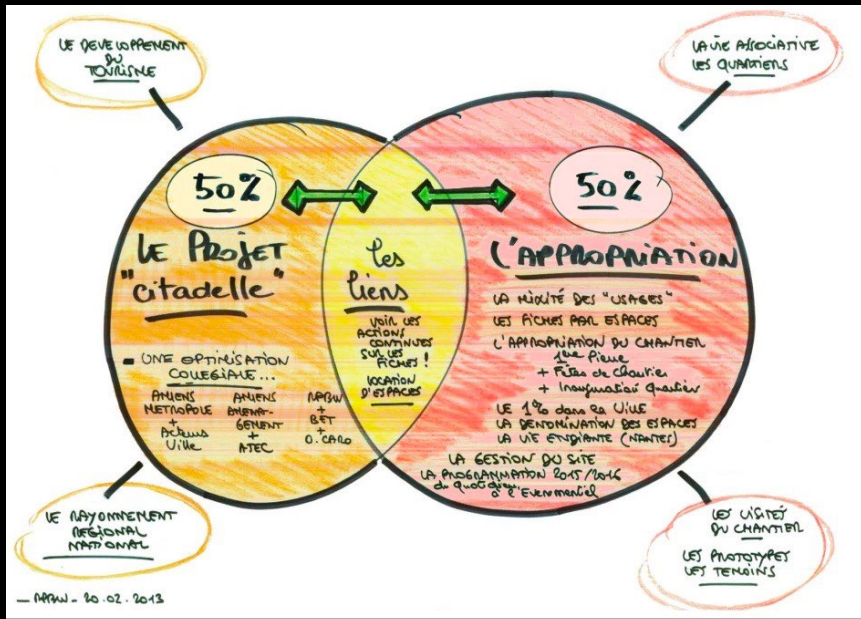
LE DEVELOPPEMENT DU TOURISME

LA VIE ASSOCIATIVE LES QUARTIERS

50%

50%

LE PROJET "CITADELLE"

- UNE OPTIMISATION COLLEGIALE...

AMIENS METROPOLE + Acteurs Ville

AMIENS AMENAGEMENT + ATEC

APRAW + BET + O. CARO

Les liens

VOIR LES ACTIONS CONTINUES SUR LES FICHES !

LOCATION D'ESPACES

L'APPROPRIATION

LA MIXITÉ DES "USAGES"

LES FICHES PAR ESPACES

L'APPROPRIATION DU CHANTIER
1ère Pierre
+ Fêtes de chantier
+ Inauguration quartier

LE 1% dans la Ville

LA DENOMINATION DES ESPACES

LA VIE ETUDIANTE (NANTES)

LA GESTION DU SITE

LA PROGRAMMATION 2015/2016 du quotidien & événementiel

LE RAYONNEMENT REGIONAL NATIONAL

LES VISITES DU CHANTIER

LES PROTOTYPES LES TEMOINS

— APRAW - 20.02.2013